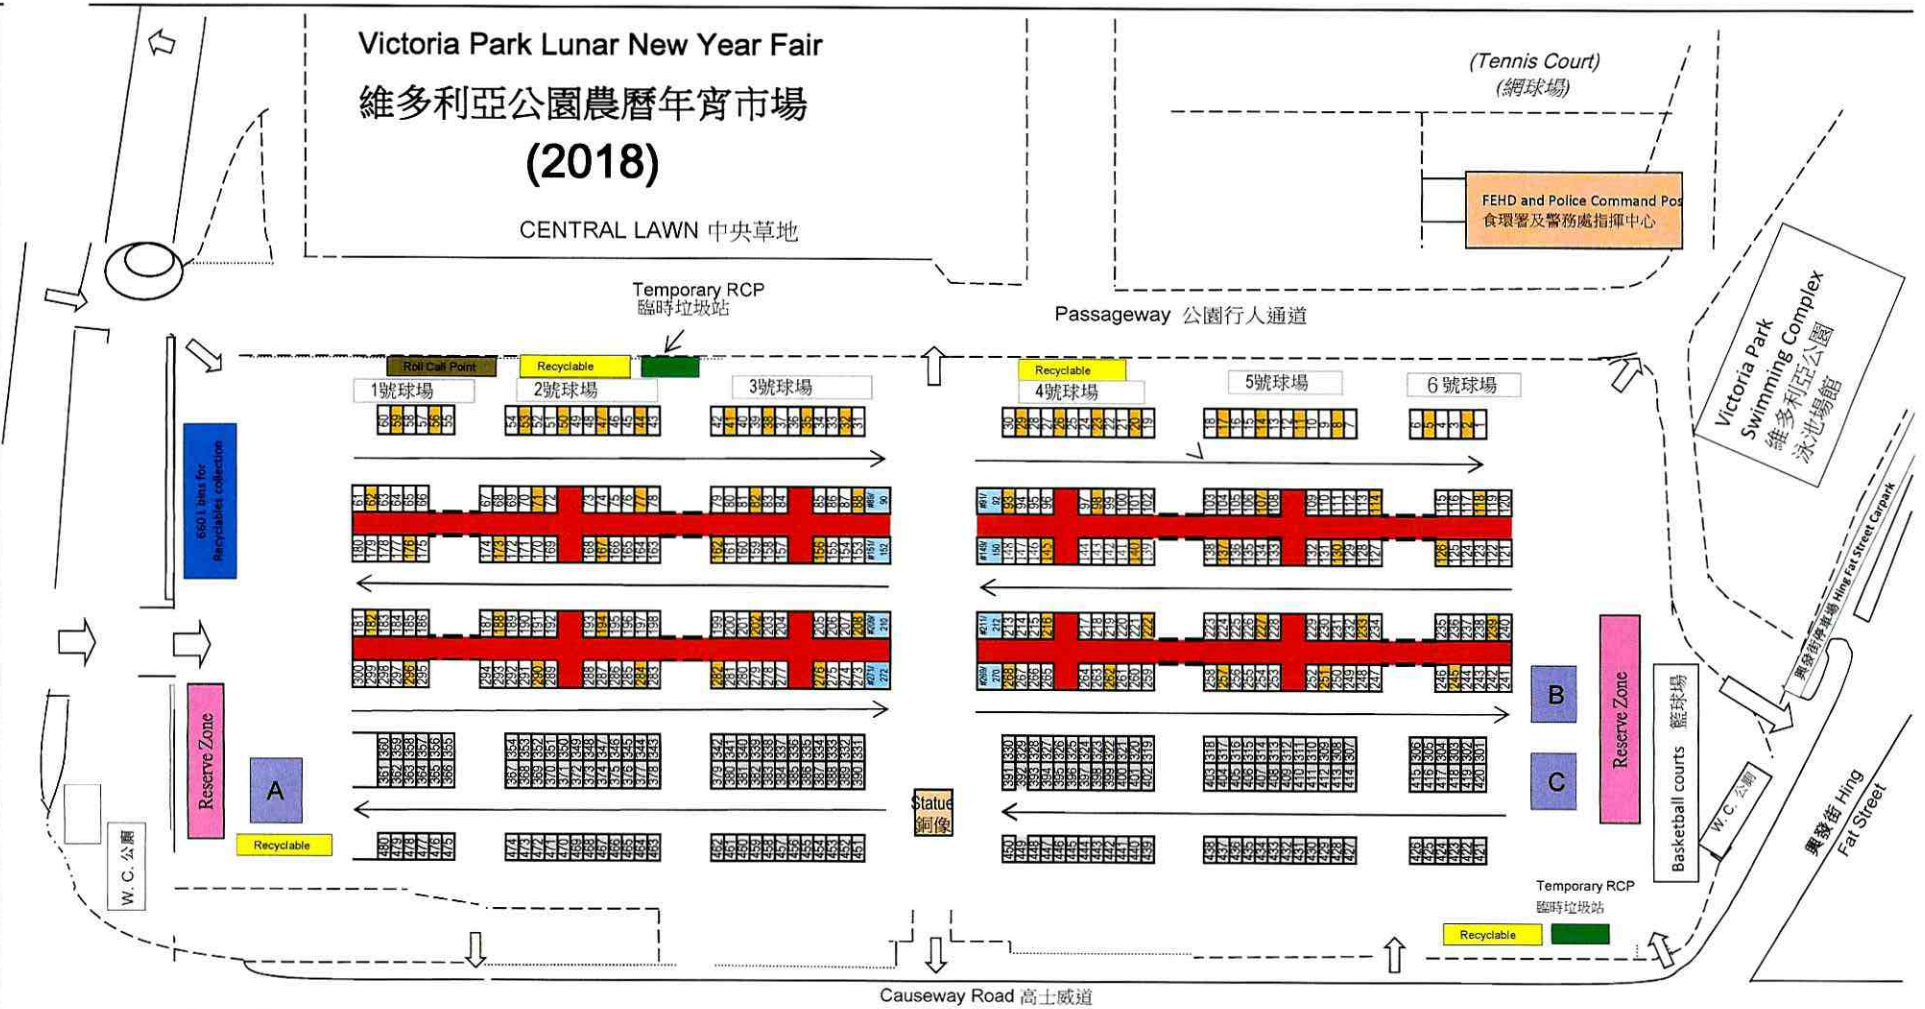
Victoria Park Lunar New Year Fair
維多利亞公園農曆年宵市場
(2018)

CENTRAL LAWN 中央草地

(Tennis Court)
(網球場)

FEHD and Police Command Pos
食環署及警務處指揮中心

Temporary RCP
臨時垃圾站

Passageway 公園行人通道

Victoria Park Swimming Complex
維多利亞公園泳池場館

Roll Call Point

Recyclable

Recyclable

1號球場

2號球場

3號球場

4號球場

5號球場

6 號球場

660 L bins for Recyclables collection

興發街停車場 Hing Fat Street Carpark

Reserve Zone

A

B

C

Reserve Zone

Basketball courts 籃球場

W. C. 公廁

W. C. 公廁

Statue
銅像

Recyclable

Temporary RCP
臨時垃圾站

Recyclable

興發街 Hing Fat Street

Causeway Road 高士威道